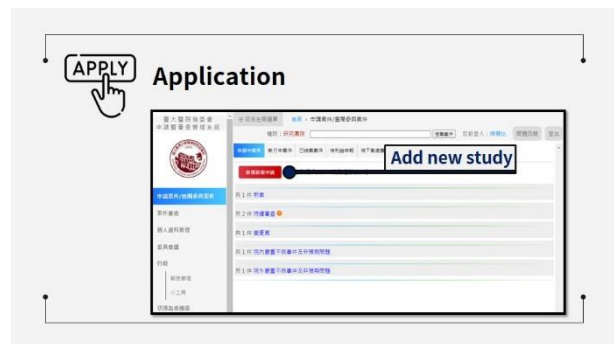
APPLY

Application

臺大醫院倫理委員會
申請案件/查看案件

首頁 > 申請案件/查看案件

類別：研究案件

搜尋案件

目前登入：陳愛如

問題回報

登出

申請中案件

執行中案件

已結案案件

待列組件案

待下載

Add new study

新增研究申請

共 1 件 草案

共 2 件 待繳審查

共 1 件 審查案

共 1 件 院內審查不與事件及非預期問題

共 1 件 院外審查不與事件及非預期問題

申請案件/查看案件

案件審查

個人資料管理

委員會議

行政

報表管理

小工具

研修教育訓練